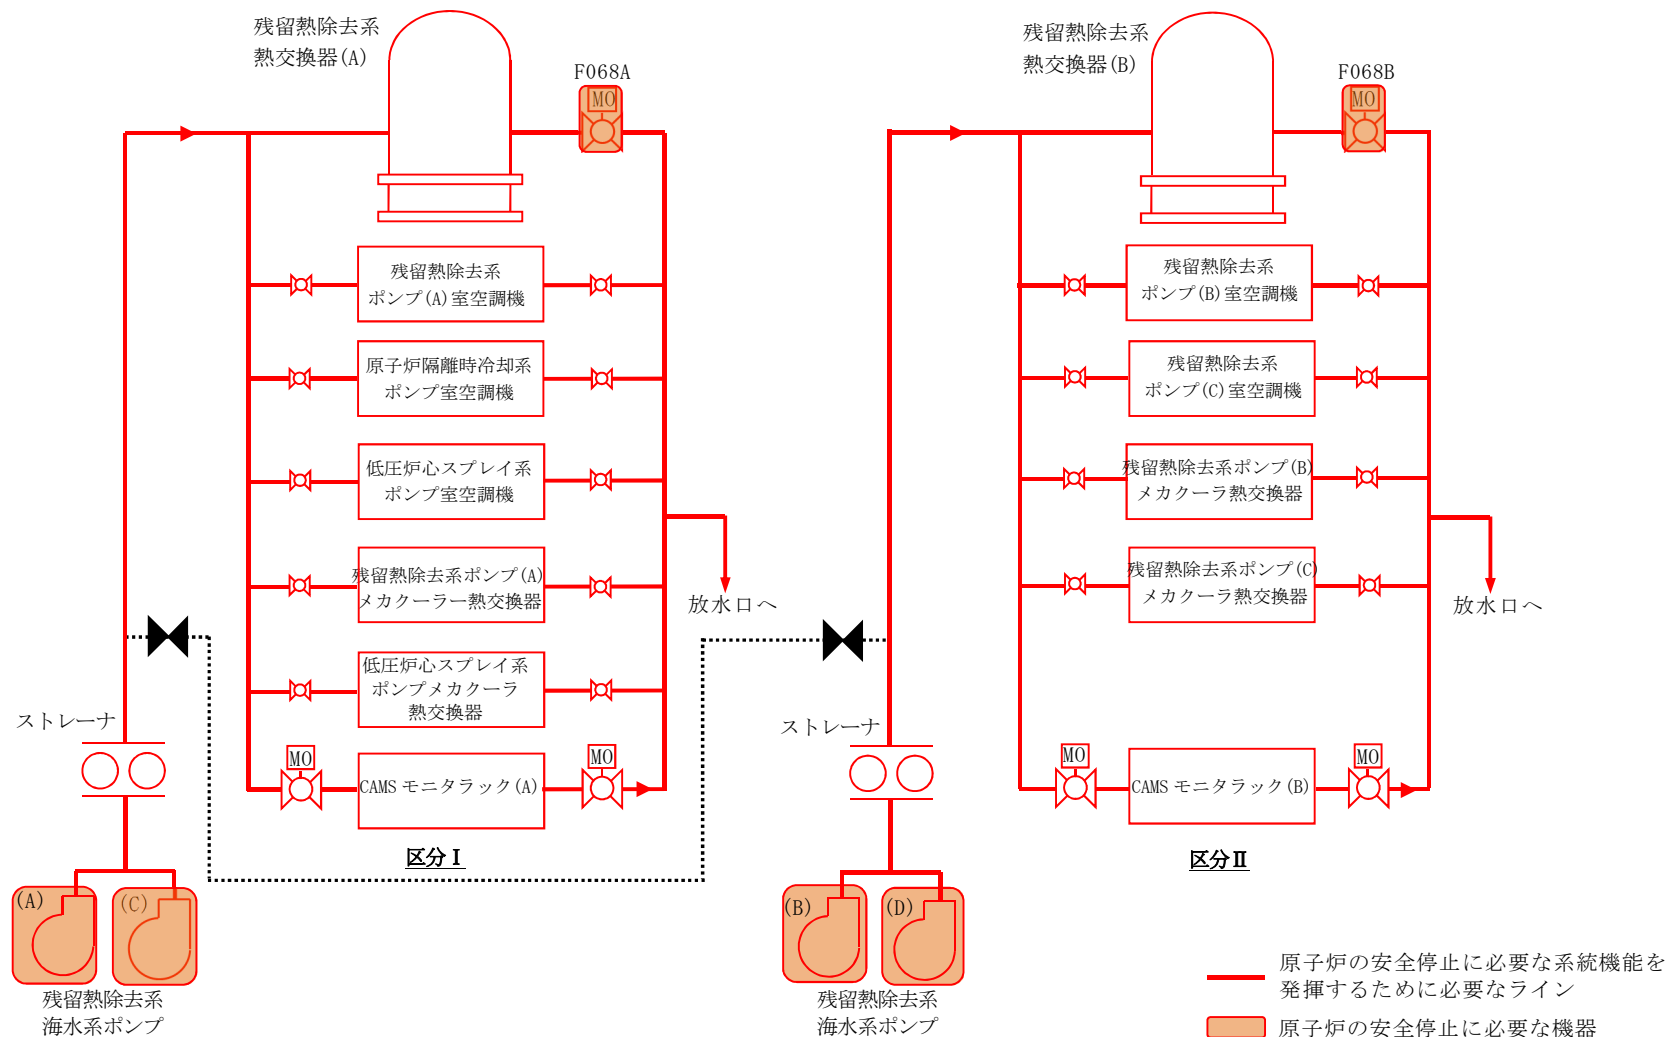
残留熱除去系
熱交換器(A)

F068A

MO

残留熱除去系
ポンプ(A)室空調機

原子炉隔離時冷却系
ポンプ室空調機

低圧炉心スプレイ系
ポンプ室空調機

残留熱除去系ポンプ(A)
メカクーラー熱交換器

低圧炉心スプレイ系
ポンプメカクーラ
熱交換器

MO

CAMS モニタラック(A)

MO

放水口へ

ストレーナ

区分Ⅰ

(A)

(C)

残留熱除去系
海水系ポンプ

残留熱除去系
熱交換器(B)

F068B

MO

残留熱除去系
ポンプ(B)室空調機

残留熱除去系
ポンプ(C)室空調機

残留熱除去系ポンプ(B)
メカクーラ熱交換器

残留熱除去系ポンプ(C)
メカクーラ熱交換器

MO

CAMS モニタラック(B)

MO

放水口へ

ストレーナ

区分Ⅱ

(B)

(D)

残留熱除去系
海水系ポンプ

原子炉の安全停止に必要な系統機能を
発揮するために必要なライン

原子炉の安全停止に必要な機器